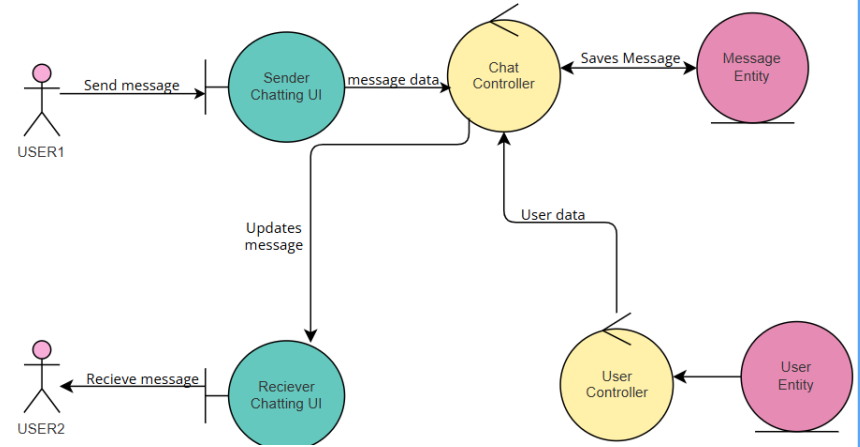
USER1

Send message

Sender Chatting UI

message data

Chat Controller

Saves Message

Message Entity

Updates message

User data

USER2

Recieve message

Reciever Chatting UI

User Controller

User Entity